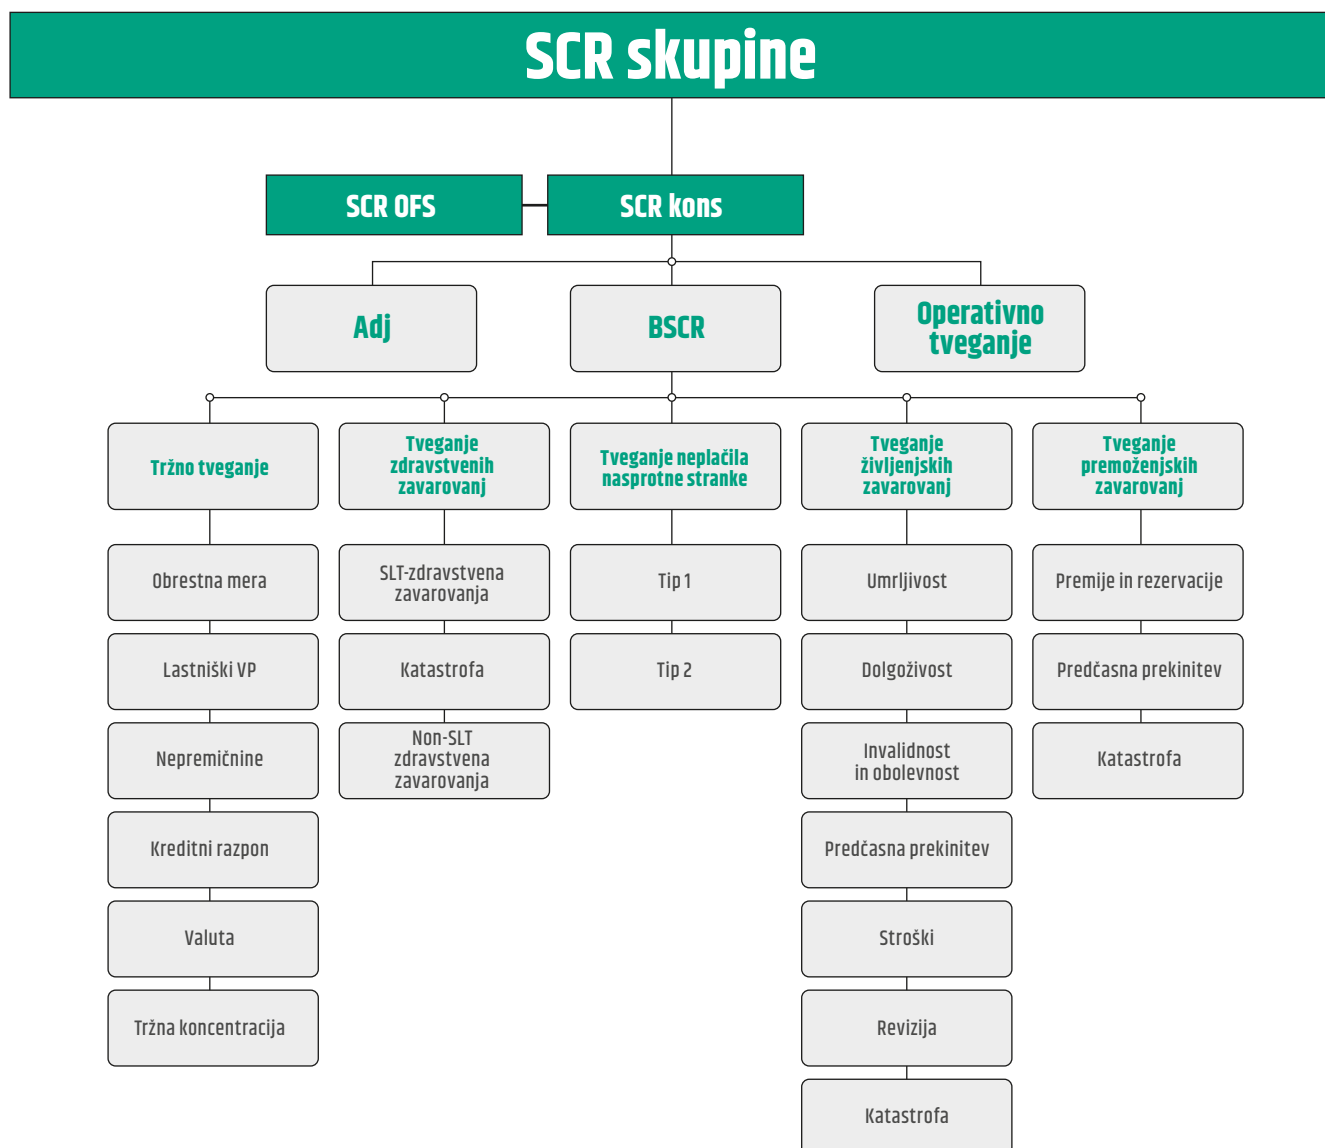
SCR skupine

SCR OFS

SCR kons

Adj

BSCR

Operativno tveganje

Tržno tveganje

Obrestna mera

Lastniški VP

Nepremičnine

Kreditni razpon

Valuta

Tržna koncentracija

Tveganje zdravstvenih zavarovanj

SLT-zdravstvena zavarovanja

Katastrofa

Non-SLT zdravstvena zavarovanja

Tveganje neplačila nasprotne stranke

Tip 1

Tip 2

Tveganje življenjskih zavarovanj

Umrljivost

Dolgoživost

Invalidnost in obolevnost

Predčasna prekinitev

Stroški

Revizija

Katastrofa

Tveganje premoženjskih zavarovanj

Premije in rezervacije

Predčasna prekinitev

Katastrofa